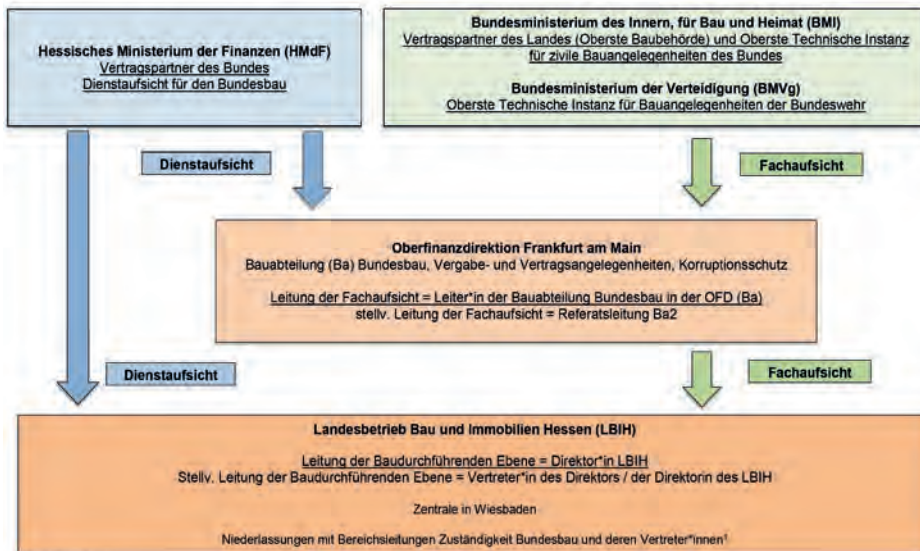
Hessisches Ministerium der Finanzen (HMdF)
Vertragspartner des Bundes
Dienstaufsicht für den Bundesbau

Bundesministerium des Innern, für Bau und Heimat (BMI)
Vertragspartner des Landes (Oberste Baubehörde) und Oberste Technische Instanz für zivile Bauangelegenheiten des Bundes

Bundesministerium der Verteidigung (BMVg)
Oberste Technische Instanz für Bauangelegenheiten der Bundeswehr

Dienstaufsicht

Fachaufsicht

Oberfinanzdirektion Frankfurt am Main
Bauabteilung (Ba) Bundesbau, Vergabe- und Vertragsangelegenheiten, Korruptionsschutz

Leitung der Fachaufsicht = Leiter*in der Bauabteilung Bundesbau in der OFD (Ba)
stellv. Leitung der Fachaufsicht = Referatsleitung Ba2

Dienstaufsicht

Fachaufsicht

Landesbetrieb Bau und Immobilien Hessen (LBIH)

Leitung der Baudurchführenden Ebene = Direktor*in LBIH
Stellv. Leitung der Baudurchführenden Ebene = Vertreter*in des Direktors / der Direktorin des LBIH

Zentrale in Wiesbaden

Niederlassungen mit Bereichsleitungen Zuständigkeit Bundesbau und deren Vertreter*innen¹